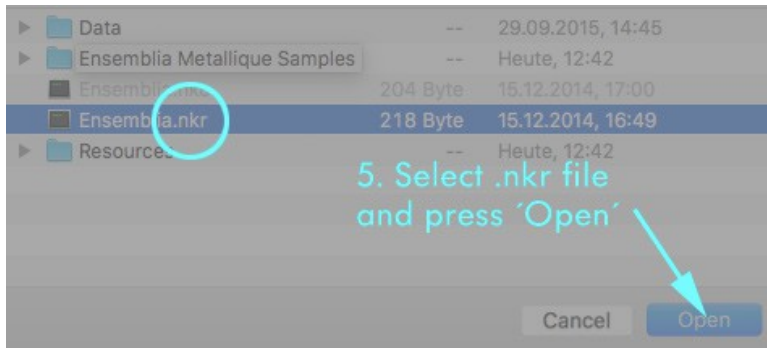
| | | |
|---|---|---|
| Data | -- | 29.09.2015, 14:45 |
| Ensemblia Metallique Samples | -- | Heute, 12:42 |
| Ensembli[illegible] | 204 Byte | 15.12.2014, 17:00 |
| Ensemblia.nkr | 218 Byte | 15.12.2014, 16:49 |
| Resources | -- | Heute, 12:42 |

5. Select .nkr file and press ´Open´

Cancel

Open